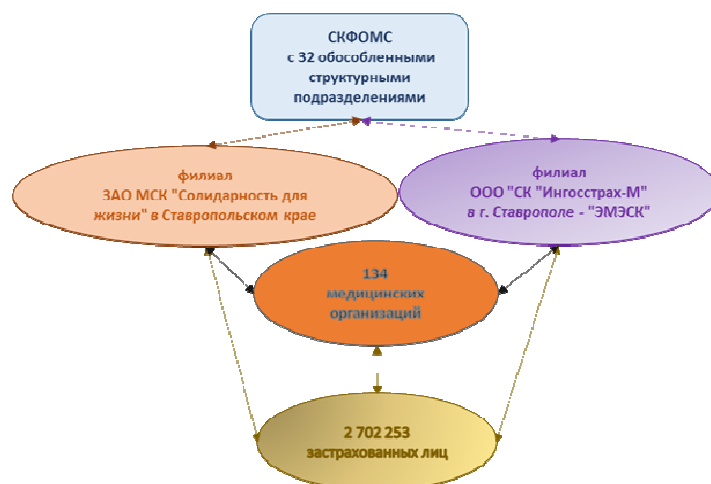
СКФОМС
с 32 обособленными структурными подразделениями

филиал
ЗАО МСК "Солидарность для жизни" в Ставропольском крае

филиал
ООО "СК "Ингосстрах-М" в г. Ставрополе - "ЭМЭСК"

134
медицинских организаций

2 702 253
застрахованных лиц